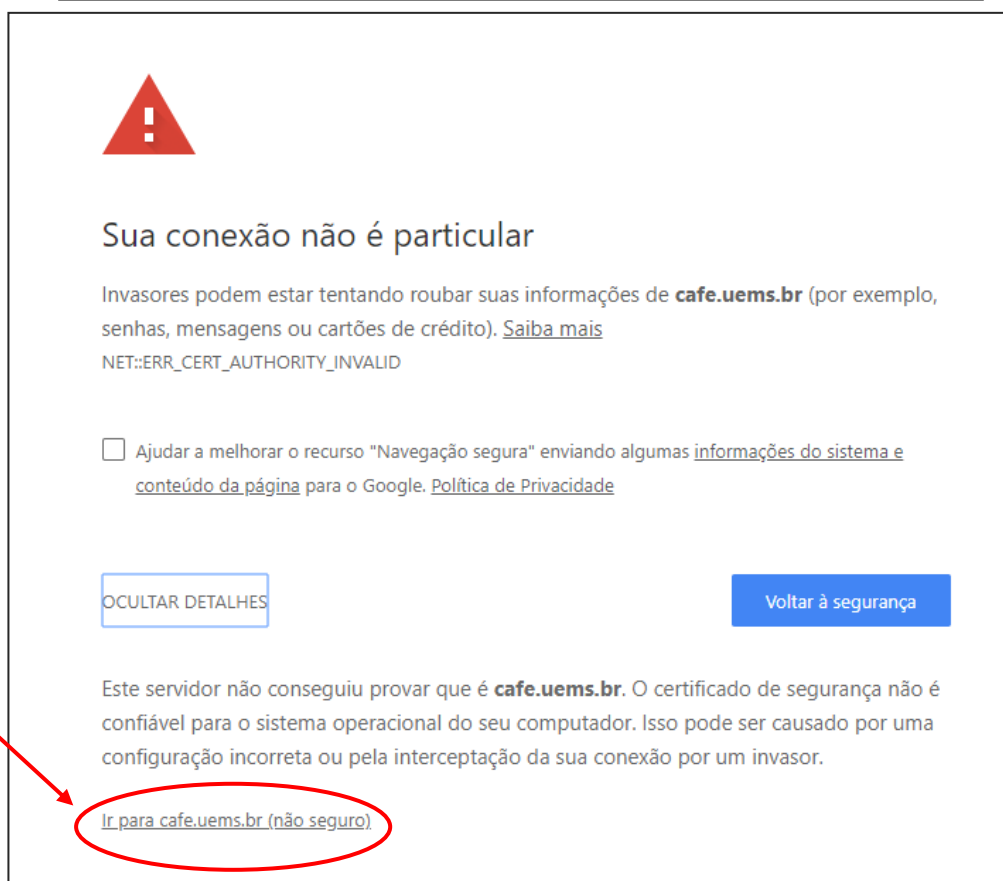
Sua conexão não é particular

Invasores podem estar tentando roubar suas informações de **cafe.uems.br** (por exemplo, senhas, mensagens ou cartões de crédito). Saiba mais

NET::ERR_CERT_AUTHORITY_INVALID

Ajudar a melhorar o recurso "Navegação segura" enviando algumas informações do sistema e conteúdo da página para o Google. Política de Privacidade

OCULTAR DETALHES

Voltar à segurança

Este servidor não conseguiu provar que é **cafe.uems.br**. O certificado de segurança não é confiável para o sistema operacional do seu computador. Isso pode ser causado por uma configuração incorreta ou pela interceptação da sua conexão por um invasor.

Ir para cafe.uems.br (não seguro)